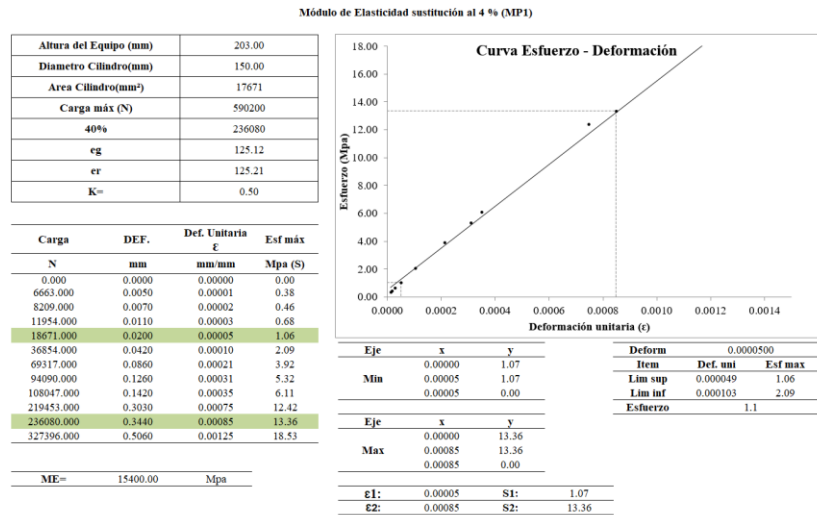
Módulo de Elasticidad sustitución al 4 % (MP1)

| Altura del Equipo (mm) | 203.00 |
|---|---|
| Diametro Cilindro(mm) | 150.00 |
| Area Cilindro(mm²) | 17671 |
| Carga máx (N) | 590200 |
| 40% | 236080 |
| eg | 125.12 |
| er | 125.21 |
| K= | 0.50 |

| Carga | DEF. | Def. Unitaria ε | Esf máx |
|---|---|---|---|
| N | mm | mm/mm | Mpa (S) |
| 0.000 | 0.0000 | 0.00000 | 0.00 |
| 6663.000 | 0.0050 | 0.00001 | 0.38 |
| 8209.000 | 0.0070 | 0.00002 | 0.46 |
| 11954.000 | 0.0110 | 0.00003 | 0.68 |
| 18671.000 | 0.0200 | 0.00005 | 1.06 |
| 36854.000 | 0.0420 | 0.00010 | 2.09 |
| 69317.000 | 0.0860 | 0.00021 | 3.92 |
| 94090.000 | 0.1260 | 0.00031 | 5.32 |
| 108047.000 | 0.1420 | 0.00035 | 6.11 |
| 219453.000 | 0.3030 | 0.00075 | 12.42 |
| 236080.000 | 0.3440 | 0.00085 | 13.36 |
| 327396.000 | 0.5060 | 0.00125 | 18.53 |

| ME= | 15400.00 | Mpa |
|---|---|---|

Curva Esfuerzo - Deformación
Esfuerzo (Mpa)
18.00
16.00
14.00
12.00
10.00
8.00
6.00
4.00
2.00
0.00
0.0000 0.0002 0.0004 0.0006 0.0008 0.0010 0.0012 0.0014
Deformación unitaria (ε)

| Eje | x | y |
|---|---|---|
| | 0.00000 | 1.07 |
| Min | 0.00005 | 1.07 |
| | 0.00005 | 0.00 |

| Eje | x | y |
|---|---|---|
| | 0.00000 | 13.36 |
| Max | 0.00085 | 13.36 |
| | 0.00085 | 0.00 |

| ε1: | 0.00005 | S1: | 1.07 |
|---|---|---|---|
| ε2: | 0.00085 | S2: | 13.36 |

| Deform | 0.0000500 | |
|---|---|---|
| Item | Def. uni | Esf max |
| Lim sup | 0.000049 | 1.06 |
| Lim inf | 0.000103 | 2.09 |
| Esfuerzo | 1.1 | |